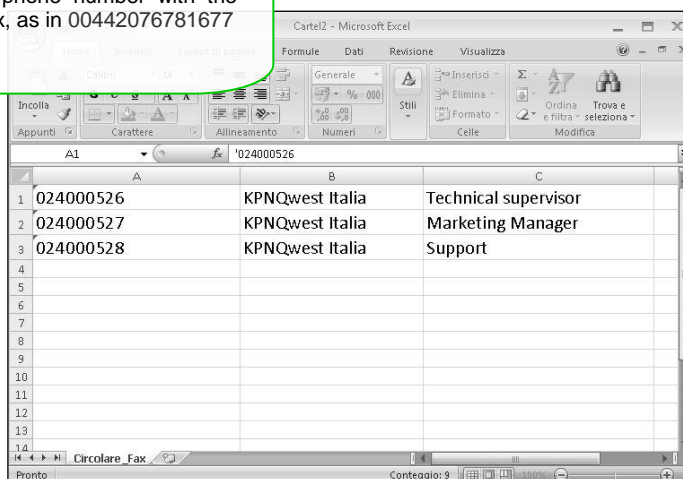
phone number with the
x, as in 00442076781677

Cartel2 - Microsoft Excel

Home Inserisci Layout di pagina Formule Dati Revisione Visualizza

Incolla
Calibri 16
Appunti
Carattere
Allineamento
Generale
Numeri
Stili
Inserisci
Elimina
Formato
Celle
Ordina e filtra
Trova e seleziona
Modifica

A1 $f_x$ '024000526

| | A | B | C |
|---|---|---|---|
| 1 | 024000526 | KPNQwest Italia | Technical supervisor |
| 2 | 024000527 | KPNQwest Italia | Marketing Manager |
| 3 | 024000528 | KPNQwest Italia | Support |
| 4 | | | |
| 5 | | | |
| 6 | | | |
| 7 | | | |
| 8 | | | |
| 9 | | | |
| 10 | | | |
| 11 | | | |
| 12 | | | |
| 13 | | | |
| 14 | | | |

Circolare_Fax

Pronto Conteggio: 9 100%